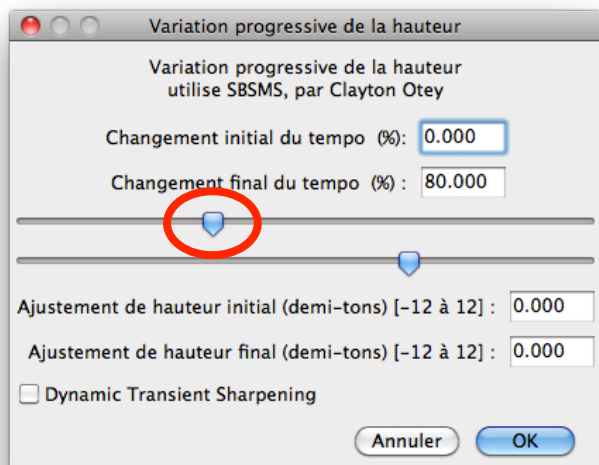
Variation progressive de la hauteur

Variation progressive de la hauteur
utilise SBSMS, par Clayton Otey

Changement initial du tempo (%): 0.000

Changement final du tempo (%) : 80.000

Ajustement de hauteur initial (demi-tons) [-12 à 12] : 0.000

Ajustement de hauteur final (demi-tons) [-12 à 12] : 0.000

Dynamic Transient Sharpening

Annuler OK